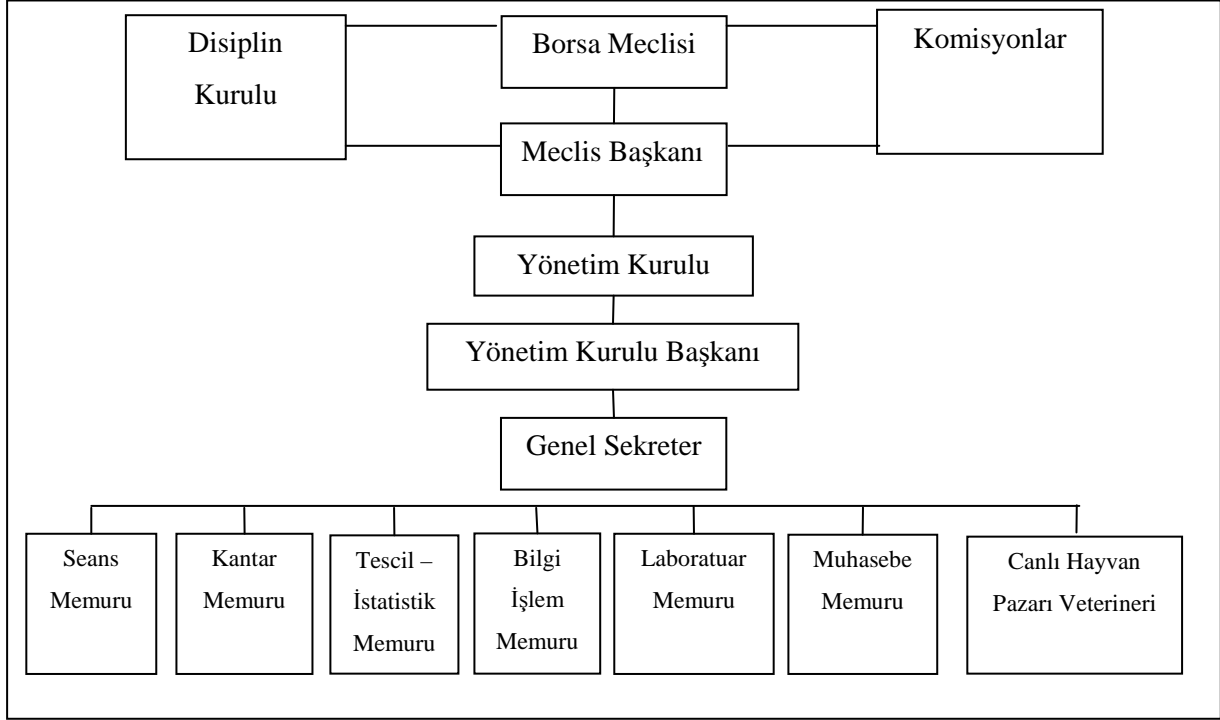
Disiplin Kurulu

Borsa Meclisi

Komisyonlar

Meclis Başkanı

Yönetim Kurulu

Yönetim Kurulu Başkanı

Genel Sekreter

Seans Memuru

Kantar Memuru

Tescil – İstatistik Memuru

Bilgi İşlem Memuru

Laboratuar Memuru

Muhasebe Memuru

Canlı Hayvan Pazarı Veterineri